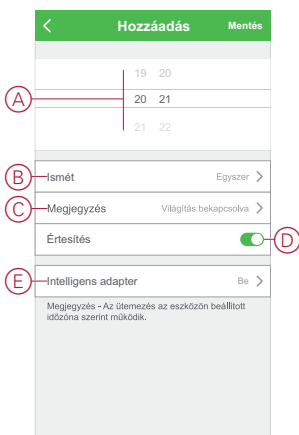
Hozzáadás

Mentés

19 20

A

20 21

21 22

B

Ismét

Egyszer

C

Megjegyzés

Világítás bekapcsolva

Értesítés

D

E

Intelligens adapter

Be

Megjegyzés - Az ütemezés az eszközön beállított időzóna szerint működik.